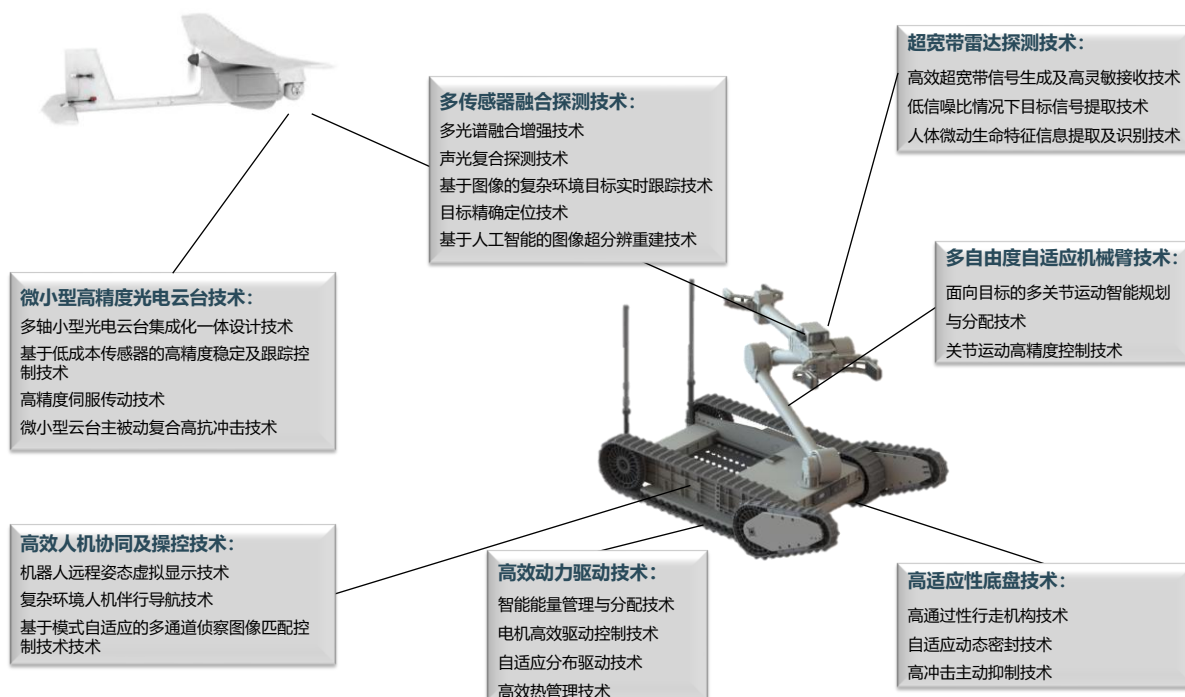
超宽带雷达探测技术：
高效超宽带信号生成及高灵敏接收技术
低信噪比情况下目标信号提取技术
人体微动生命特征信息提取及识别技术

多传感器融合探测技术：
多光谱融合增强技术
声光复合探测技术
基于图像的复杂环境目标实时跟踪技术
目标精确定位技术
基于人工智能的图像超分辨重建技术

多自由度自适应机械臂技术：
面向目标的多关节运动智能规划与分配技术
关节运动高精度控制技术

微小型高精度光电云台技术：
多轴小型光电云台集成化一体设计技术
基于低成本传感器的高精度稳定及跟踪控制技术
高精度伺服传动技术
微小型云台主被动复合高抗冲击技术

高效人机协同及操控技术：
机器人远程姿态虚拟显示技术
复杂环境人机伴行导航技术
基于模式自适应的多通道侦察图像匹配控制技术技术

高效动力驱动技术：
智能能量管理与分配技术
电机高效驱动控制技术
自适应分布驱动技术
高效热管理技术

高适应性底盘技术：
高通过性行走机构技术
自适应动态密封技术
高冲击主动抑制技术